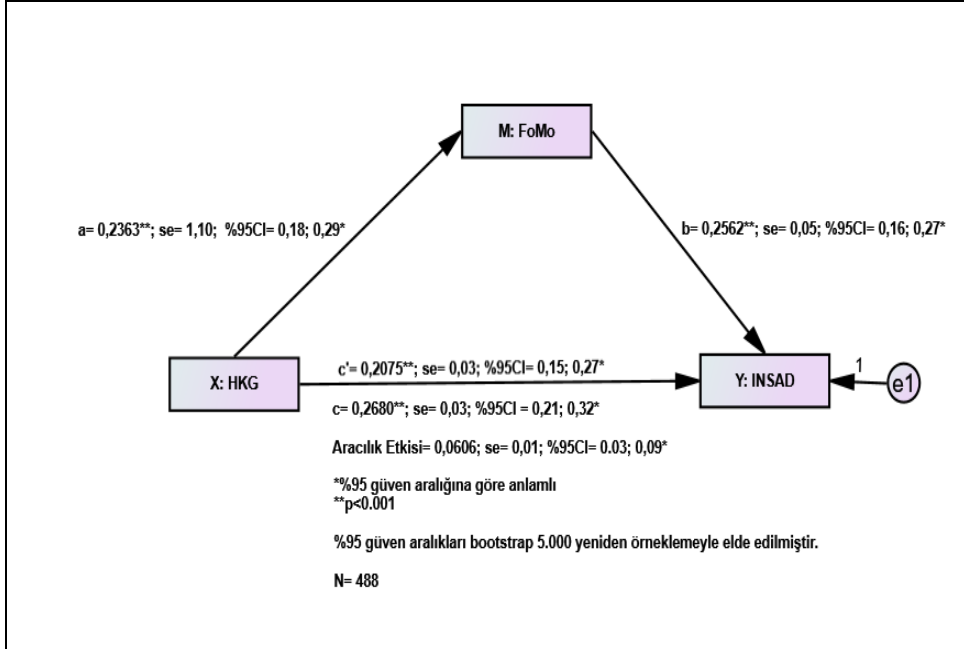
M: FoMo

a= 0,2363**; se= 1,10; %95CI= 0,18; 0,29*

b= 0,2562**; se= 0,05; %95CI= 0,16; 0,27*

X: HKG

c'= 0,2075**; se= 0,03; %95CI= 0,15; 0,27*

Y: INSAD

1

e1

c= 0,2680**; se= 0,03; %95CI = 0,21; 0,32*

Aracılık Etkisi= 0,0606; se= 0,01; %95CI= 0.03; 0,09*

*%95 güven aralığına göre anlamlı
**p<0.001

%95 güven aralıkları bootstrap 5.000 yeniden örneklemeyle elde edilmiştir.

N= 488